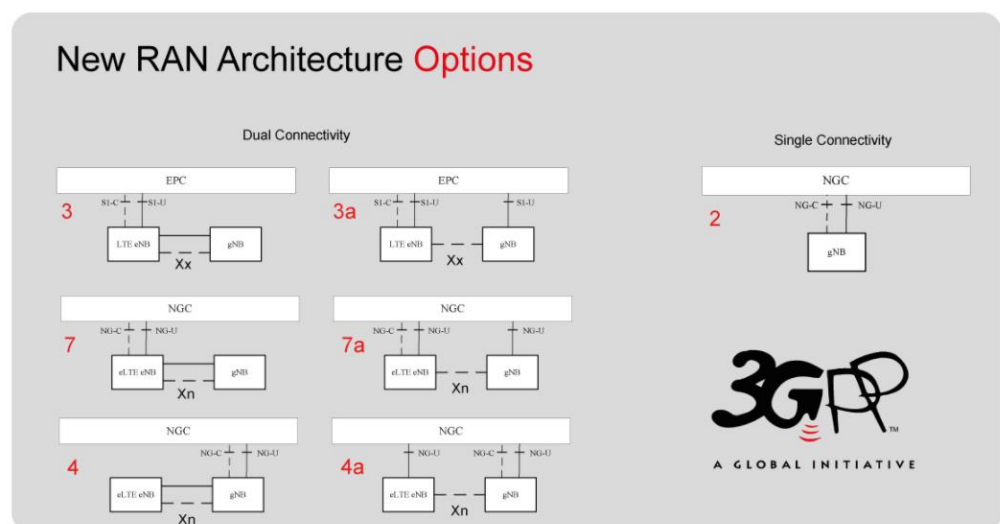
New RAN Architecture Options

Dual Connectivity

EPC
3
S1-C S1-U
LTE eNB gNB
Xx

EPC
3a
S1-C S1-U S1-U
LTE eNB gNB
Xx

NGC
7
NG-C NG-U
eLTE eNB gNB
Xn

NGC
7a
NG-C NG-U NG-U
eLTE eNB gNB
Xn

NGC
4
NG-C NG-U
eLTE eNB gNB
Xn

NGC
4a
NG-U NG-C NG-U
eLTE eNB gNB
Xn

Single Connectivity

NGC
2
NG-C NG-U
gNB

3GPP™
A GLOBAL INITIATIVE